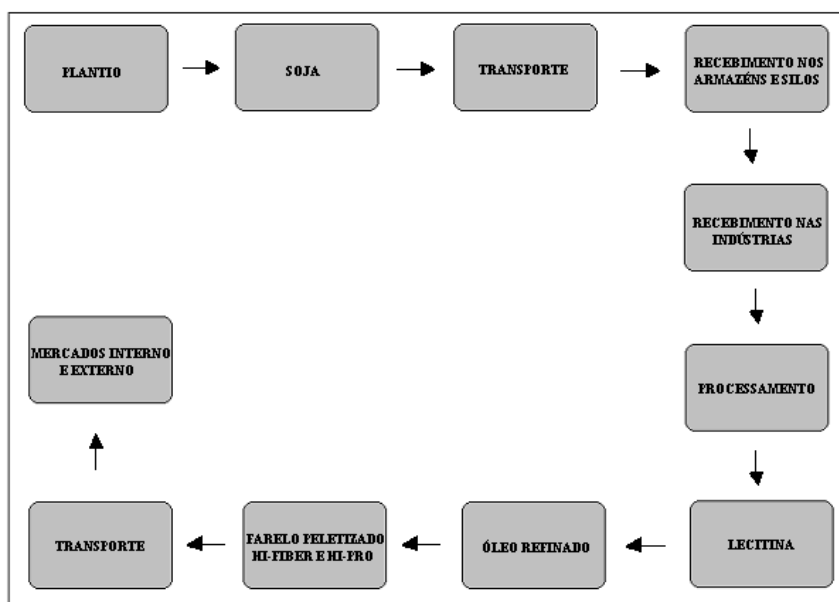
PLANTIO

SOJA

TRANSPORTE

RECEBIMENTO NOS ARMAZÉNS E SILOS

RECEBIMENTO NAS INDÚSTRIAS

PROCESSAMENTO

LECITINA

ÓLEO REFINADO

FARELO PELETIZADO HI-FIBER E HI-PRO

TRANSPORTE

MERCADOS INTERNO E EXTERNO